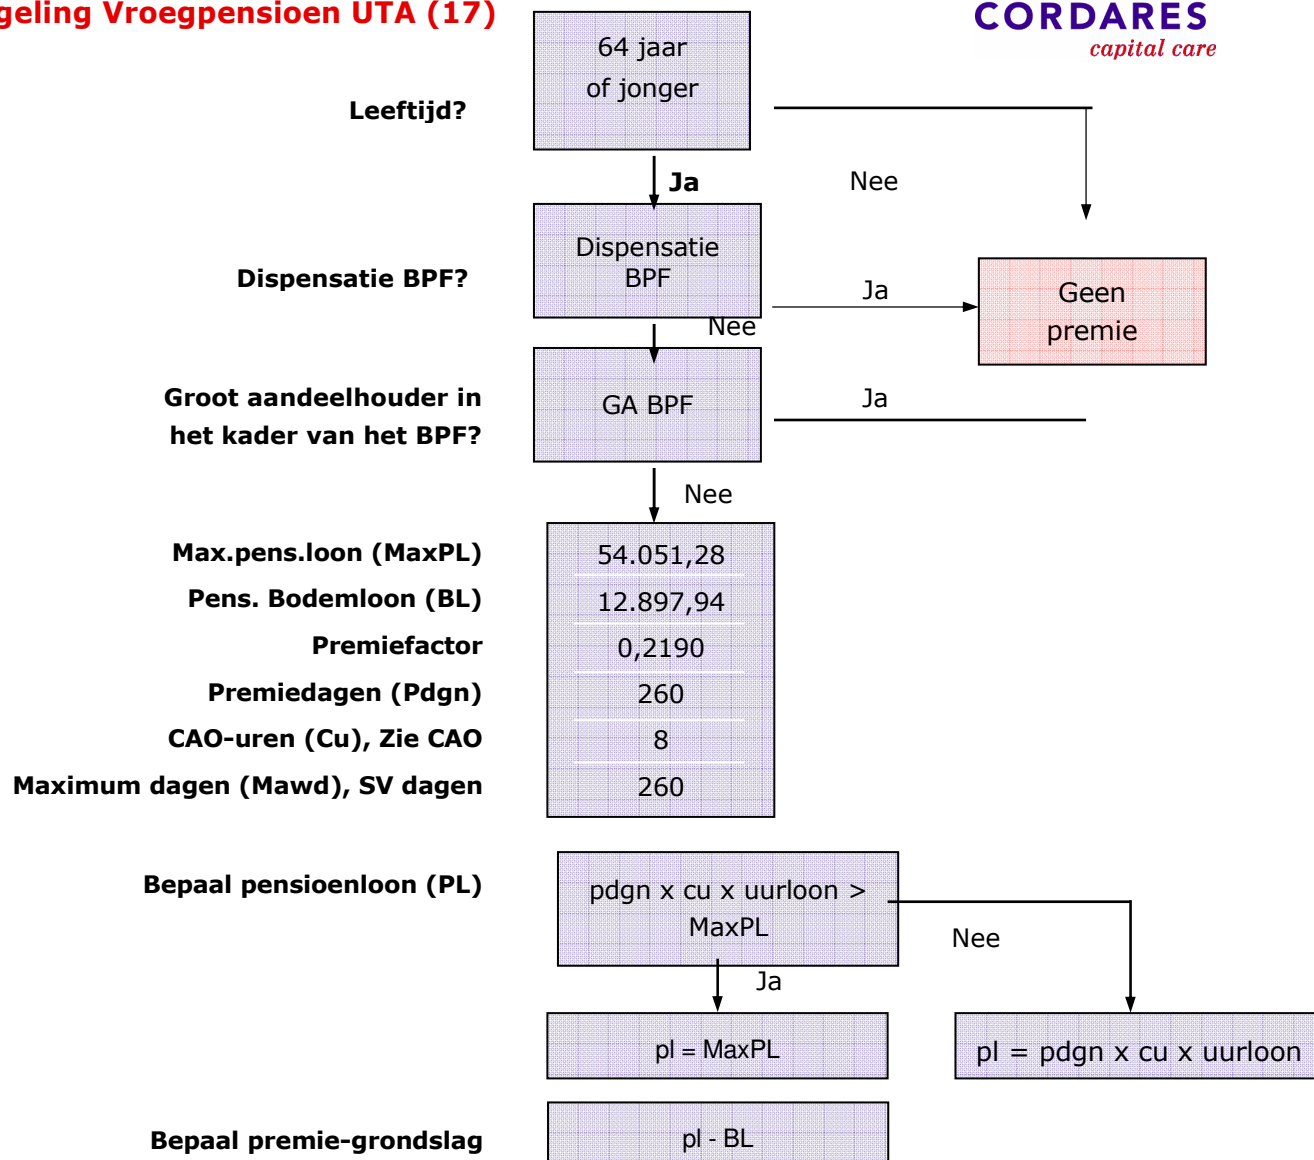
geling Vroegpensioen UTA (17)

CORDARES
capital care

Leeftijd?

64 jaar
of jonger

Ja

Nee

Dispensatie BPF?

Dispensatie
BPF

Ja

Geen
premie

Nee

Groot aandeelhouder in het kader van het BPF?

GA BPF

Ja

Nee

Max.pens.loon (MaxPL)

Pens. Bodemloon (BL)

Premiefactor

Premiedagen (Pdgn)

CAO-uren (Cu), Zie CAO

Maximum dagen (Mawd), SV dagen

54.051,28

12.897,94

0,2190

260

8

260

Bepaal pensioenloon (PL)

pdgn x cu x uurloon > MaxPL

Nee

Ja

pl = MaxPL

pl = pdgn x cu x uurloon

Bepaal premie-grondslag

pl - BL